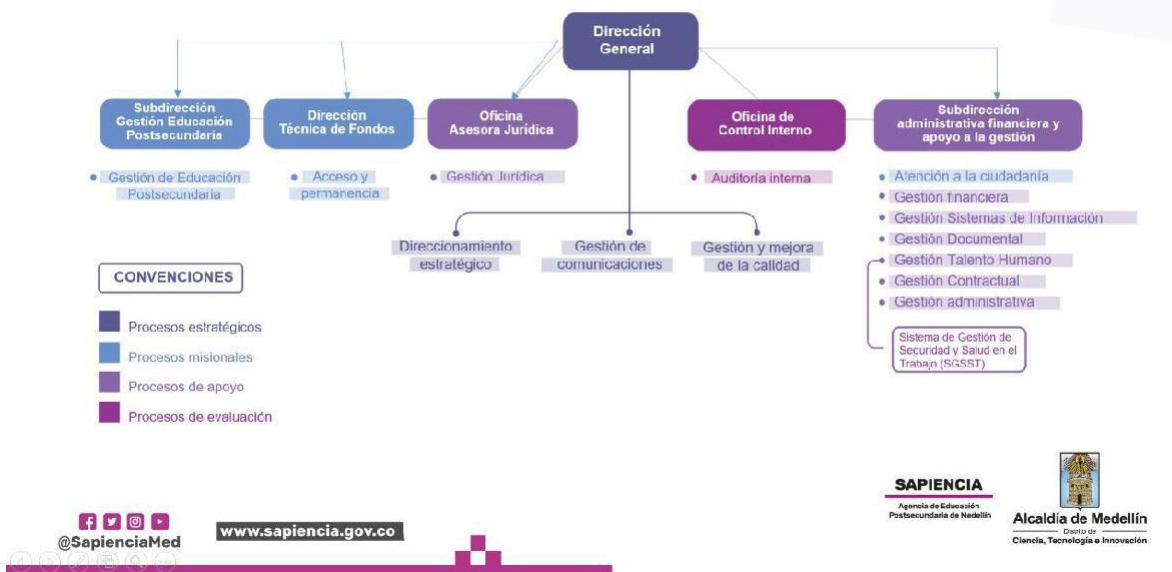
Dirección General

Subdirección Gestión Educación Postsecundaria

Dirección Técnica de Fondos

Oficina Asesora Jurídica

Oficina de Control Interno

Subdirección administrativa financiera y apoyo a la gestión

• Gestión de Educación Postsecundaria

• Acceso y permanencia

• Gestión Jurídica

• Auditoría interna

• Atención a la ciudadanía
• Gestión financiera
• Gestión Sistemas de Información
• Gestión Documental
• Gestión Talento Humano
• Gestión Contractual
• Gestión administrativa

Sistema de Gestión de Seguridad y Salud en el Trabajo (SGSST)

Direccionamiento estratégico

Gestión de comunicaciones

Gestión y mejora de la calidad

CONVENCIONES

Procesos estratégicos
Procesos misionales
Procesos de apoyo
Procesos de evaluación

@SapienciaMed

www.sapiencia.gov.co

SAPIENCIA
Agencia de Educación Postsecundaria de Medellín

Alcaldía de Medellín
Distrito de
Ciencia, Tecnología e Innovación